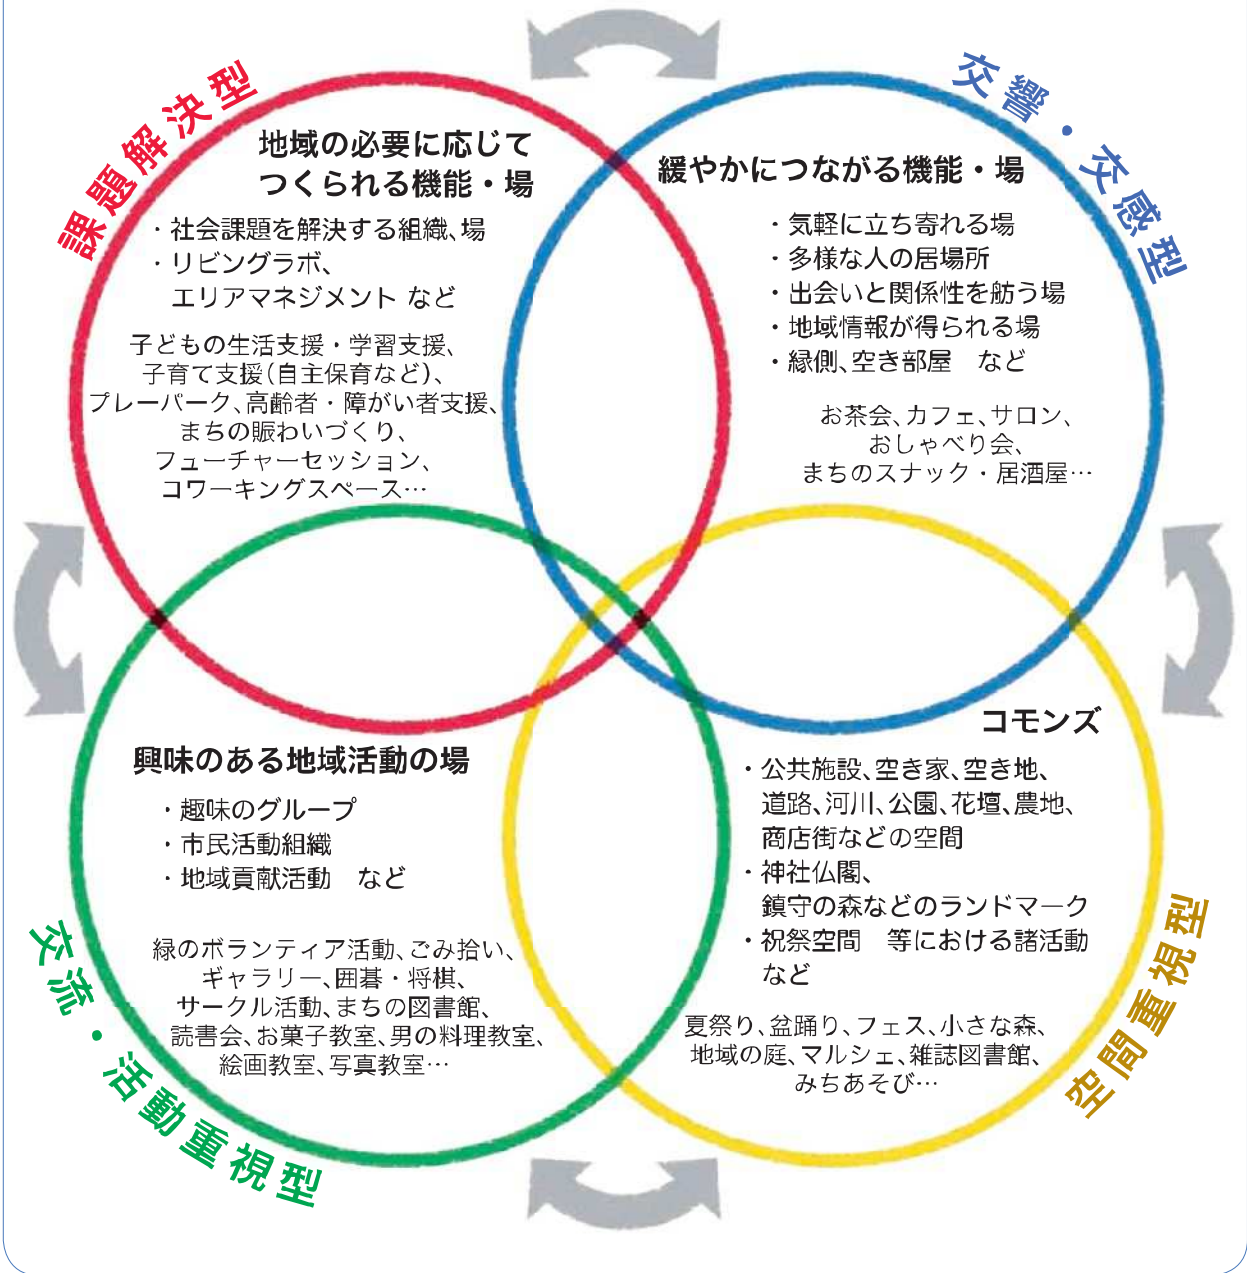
課題解決型

地域の必要に応じて
つくられる機能・場

・社会課題を解決する組織、場
・リビングラボ、
エリアマネジメント など

子どもの生活支援・学習支援、
子育て支援（自主保育など）、
プレーパーク、高齢者・障がい者支援、
まちの賑わいづくり、
フューチャーセッション、
コワーキングスペース…

交響・交感型

緩やかにつながる機能・場

・気軽に立ち寄れる場
・多様な人の居場所
・出会いと関係性を紡う場
・地域情報が得られる場
・縁側、空き部屋　など

お茶会、カフェ、サロン、
おしゃべり会、
まちのスナック・居酒屋…

興味のある地域活動の場

・趣味のグループ
・市民活動組織
・地域貢献活動　など

緑のボランティア活動、ごみ拾い、
ギャラリー、囲碁・将棋、
サークル活動、まちの図書館、
読書会、お菓子教室、男の料理教室、
絵画教室、写真教室…

交流・活動重視型

コモンズ

・公共施設、空き家、空き地、
道路、河川、公園、花壇、農地、
商店街などの空間
・神社仏閣、
鎮守の森などのランドマーク
・祝祭空間　等における諸活動
など

夏祭り、盆踊り、フェス、小さな森、
地域の庭、マルシェ、雑誌図書館、
みちあそび…

空間重視型